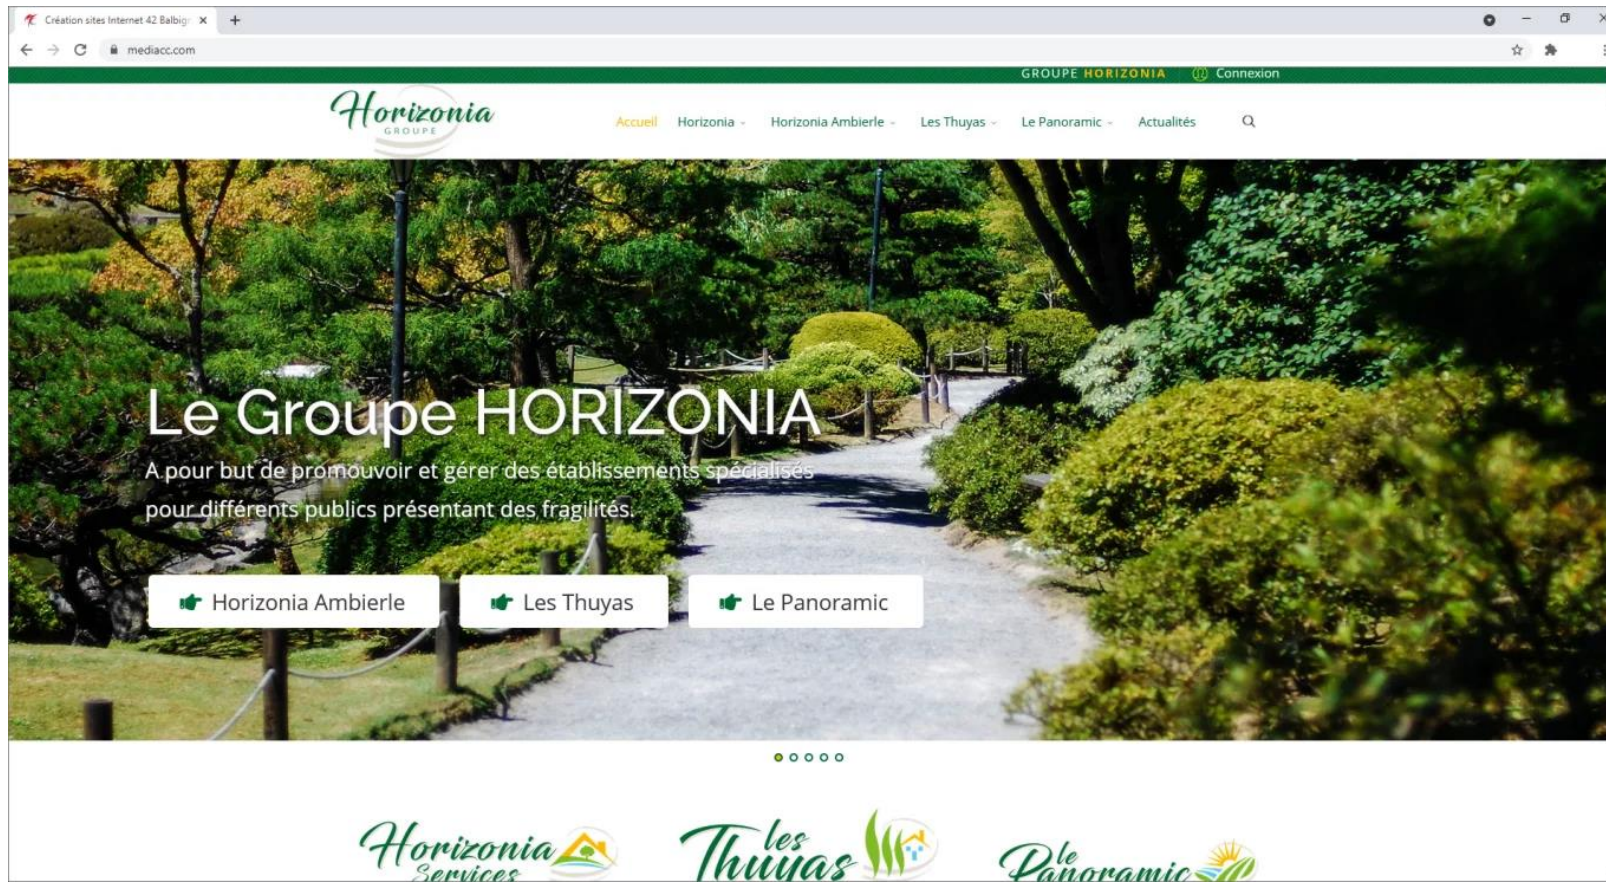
Création sites Internet 42 Balbig ×

mediacc.com

GROUPE HORIZONIA Connexion

Horizonia GROUPE

Accueil Horizonia Horizonia Ambierle Les Thuyas Le Panoramic Actualités

Le Groupe HORIZONIA

A pour but de promouvoir et gérer des établissements spécialisés pour différents publics présentant des fragilités.

Horizonia Ambierle

Les Thuyas

Le Panoramic

Horizonia Services

les Thuyas

le Panoramic